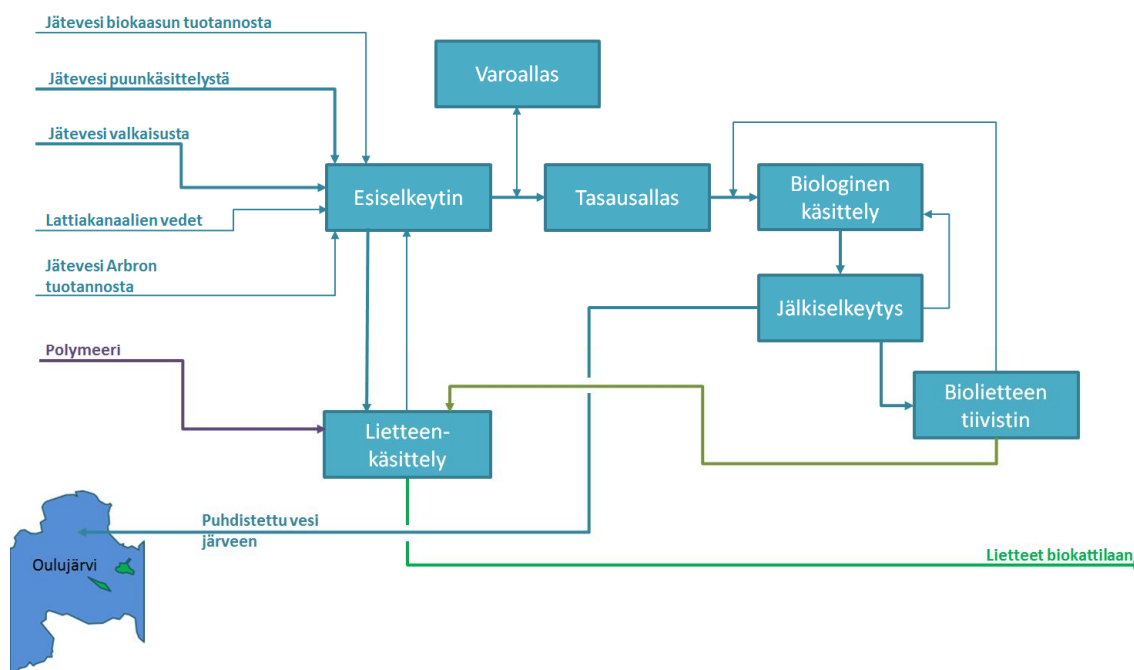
Jätevesi biokaasun tuotannosta

Jätevesi puunkäsittelystä

Jätevesi valkaisusta

Lattiakanaalien vedet

Jätevesi Arbron tuotannosta

Polymeeri

Varoallas

Esiselkeytin

Tasausallas

Biologinen käsittely

Jälkiselkeytys

Biolietteen tiivistin

Lietteenkäsittely

Puhdistettu vesi järveen

Oulujärvi

Lietteet biokattilaan